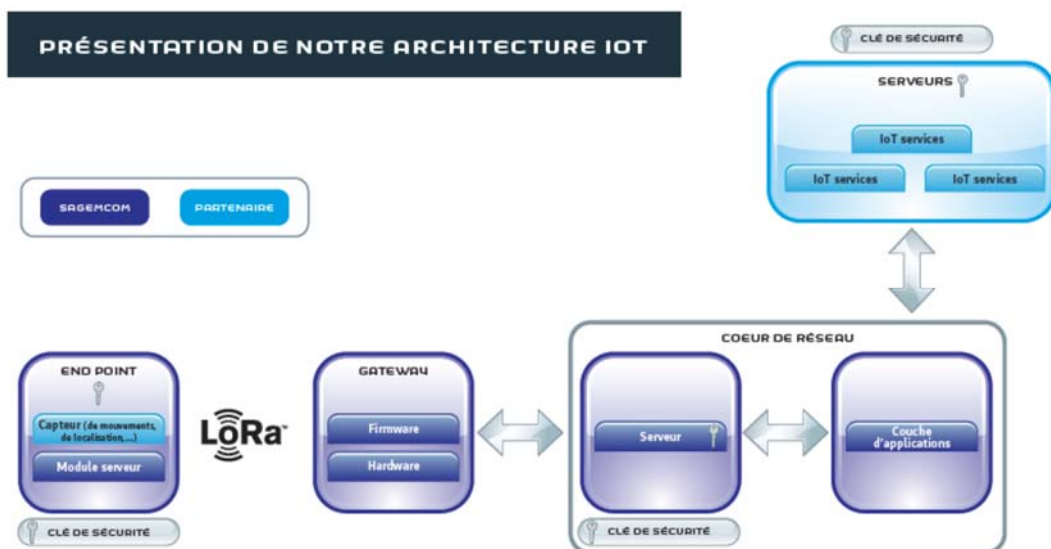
PRÉSENTATION DE NOTRE ARCHITECTURE IOT

CLÉ DE SÉCURITÉ

SERVEURS

IoT services

IoT services

IoT services

SAGEMCOM

PARTENAIRE

COEUR DE RÉSEAU

END POINT

Capteur (de mouvements, de localisation,...)

Module serveur

CLÉ DE SÉCURITÉ

LoRa

GATEWAY

Firmware

Hardware

Serveur

Couche d'applications

CLÉ DE SÉCURITÉ